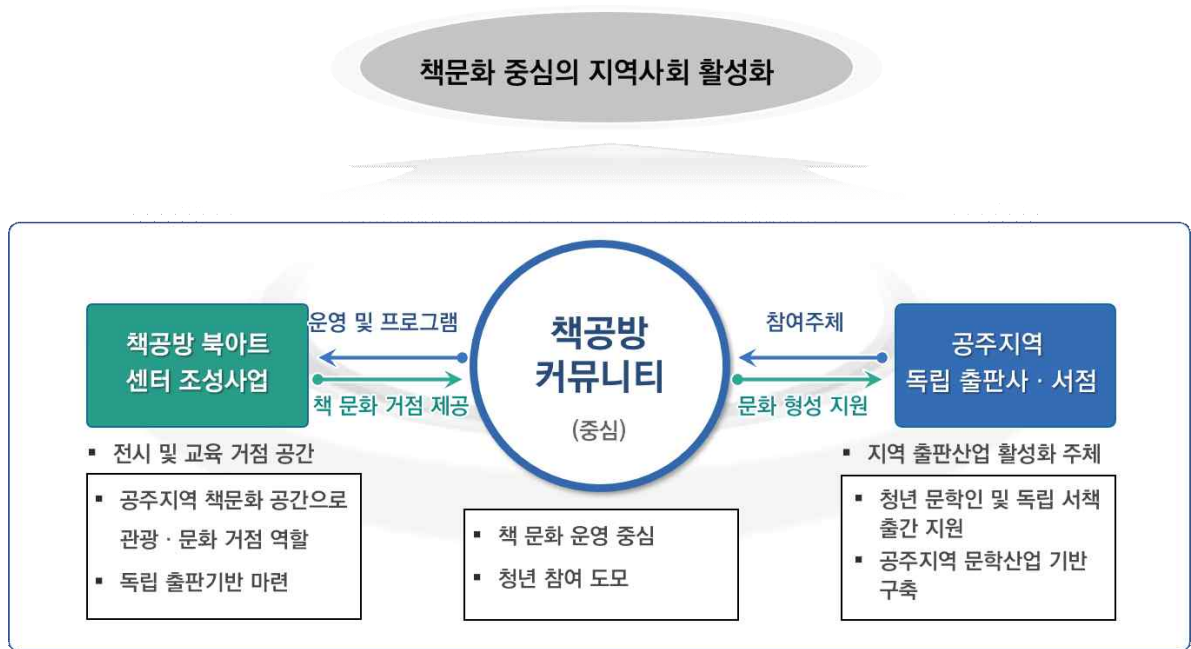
책문화 중심의 지역사회 활성화

책공방 북아트 센터 조성사업

운영 및 프로그램

책 문화 거점 제공

책공방 커뮤니티

(중심)

참여주체

문화 형성 지원

공주지역 독립 출판사 · 서점

▪ 전시 및 교육 거점 공간

▪ 공주지역 책문화 공간으로 관광 · 문화 거점 역할

▪ 독립 출판기반 마련

▪ 책 문화 운영 중심

▪ 청년 참여 도모

▪ 지역 출판산업 활성화 주체

▪ 청년 문학인 및 독립 서책 출간 지원

▪ 공주지역 문학산업 기반 구축